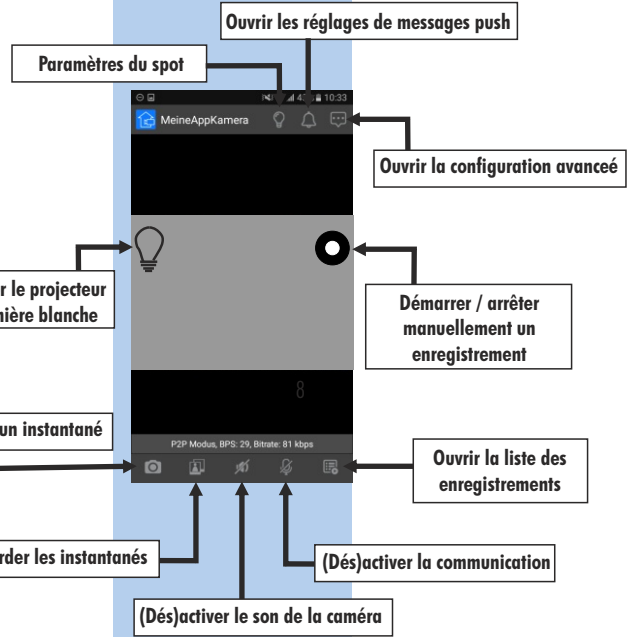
Ouvrir les réglages de messages push

Paramètres du spot

MeineAppKamera

10:33

Ouvrir la configuration avanceé

r le projecteur
ière blanche

Démarrer / arrêter manuellement un enregistrement

un instantané

P2P Modus, BPS: 29, Bitrate: 81 kbps

Ouvrir la liste des enregistrements

rder les instantanés

(Dés)activer la communication

(Dés)activer le son de la caméra